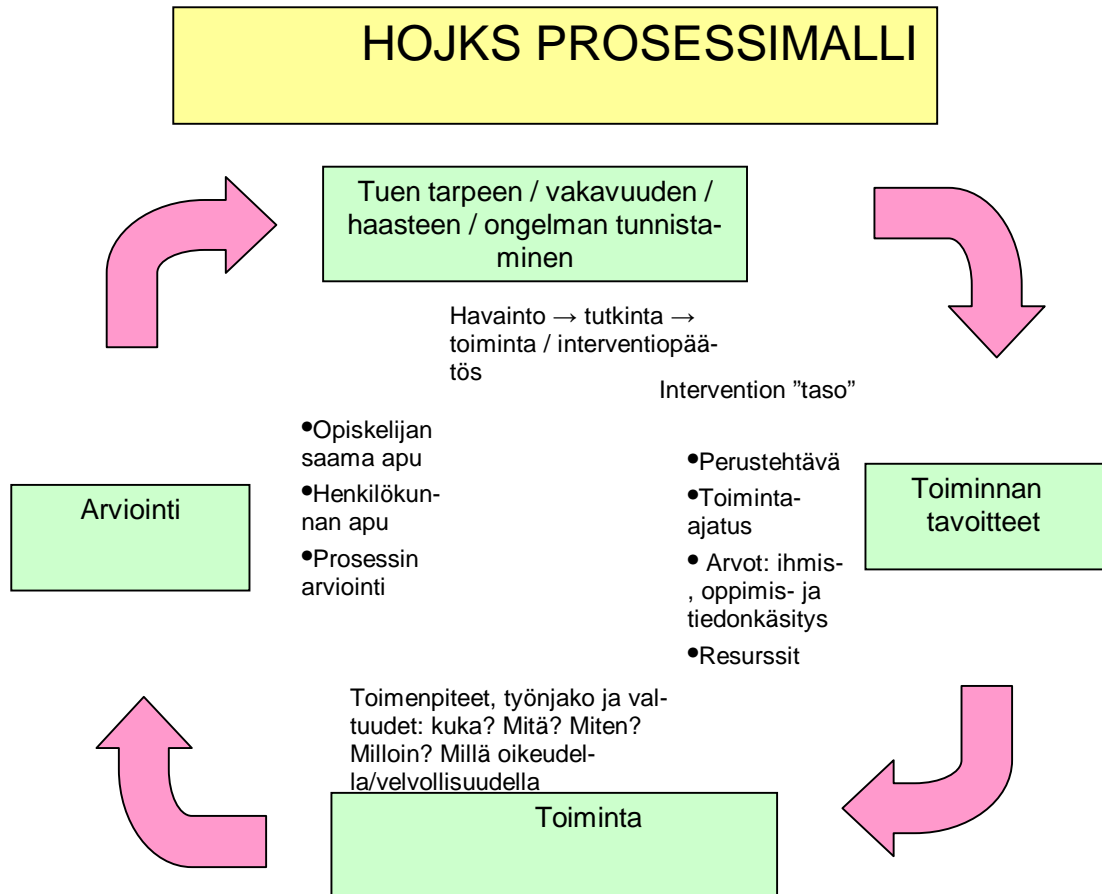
HOJKS PROSESSIMALLI

Tuen tarpeen / vakavuuden / haasteen / ongelman tunnistaminen

Havainto → tutkinta → toiminta / interventiopäätös

Intervention "taso"

•Opiskelijan saama apu
•Henkilökunnan apu
•Prosessin arviointi

Arviointi

•Perustehtävä
•Toimintaajatus
• Arvot: ihmis-, oppimis- ja tiedonkäsitys
•Resurssit

Toiminnan tavoitteet

Toimenpiteet, työnjako ja valtuudet: kuka? Mitä? Miten? Milloin? Millä oikeudella/velvollisuudella

Toiminta